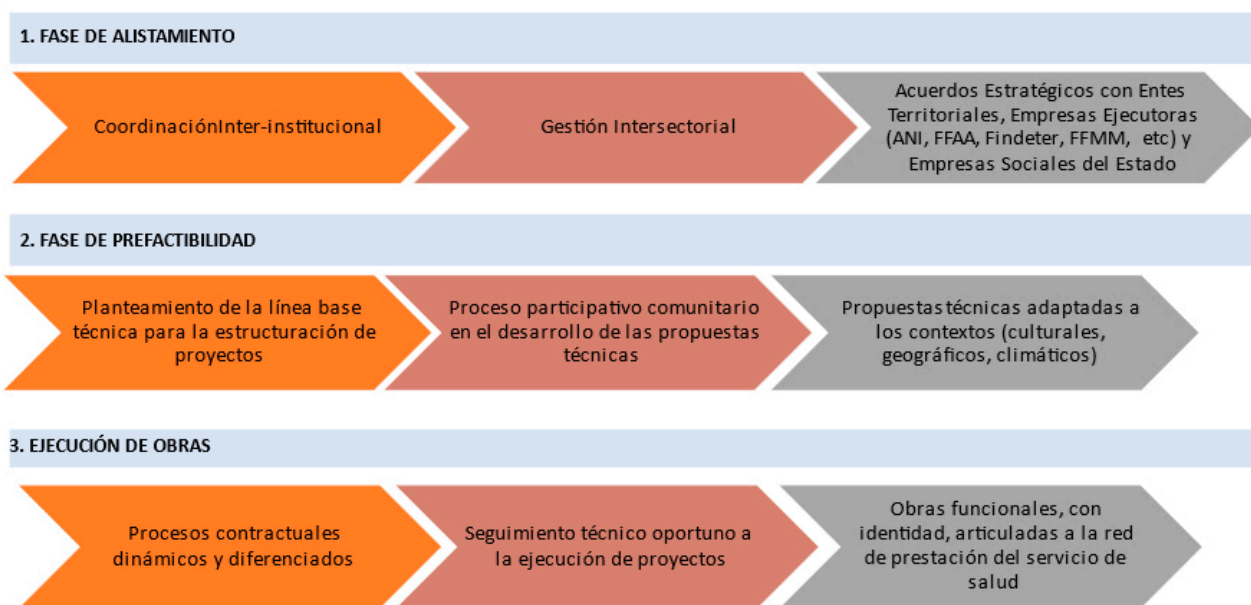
1. FASE DE ALISTAMIENTO

CoordinaciónInter-institucional

Gestión Intersectorial

Acuerdos Estratégicos con Entes Territoriales, Empresas Ejecutoras (ANI, FFAA, Findeter, FFMM, etc) y Empresas Sociales del Estado

2. FASE DE PREFACTIBILIDAD

Planteamiento de la línea base técnica para la estructuración de proyectos

Proceso participativo comunitario en el desarrollo de las propuestas técnicas

Propuestas técnicas adaptadas a los contextos (culturales, geográficos, climáticos)

3. EJECUCIÓN DE OBRAS

Procesos contractuales dinámicos y diferenciados

Seguimiento técnico oportuno a la ejecución de proyectos

Obras funcionales, con identidad, articuladas a la red de prestación del servicio de salud